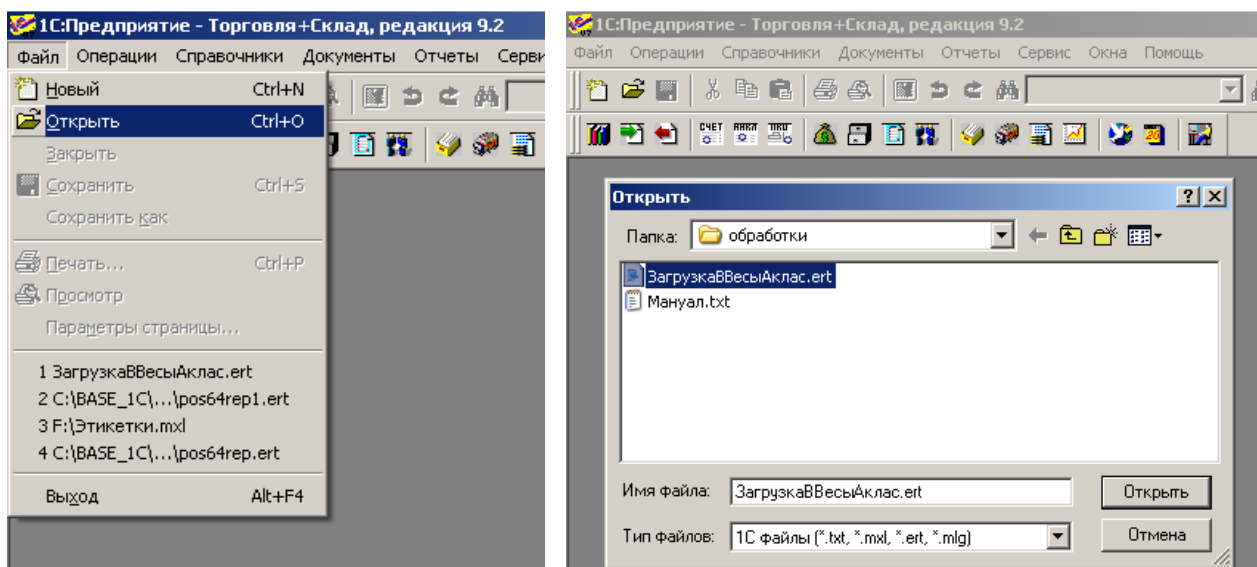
1С:Предприятие - Торговля+Склад, редакция 9.2

Файл Операции Справочники Документы Отчеты Серви

Новый Ctrl+N
Открыть Ctrl+O
Закрыть
Сохранить Ctrl+S
Сохранить как
Печать... Ctrl+P
Просмотр
Параметры страницы...
1 ЗагрузкаВВесыАклас.ert
2 C:\BASE_1C\...\pos64rep1.ert
3 F:\Этикетки.mxl
4 C:\BASE_1C\...\pos64rep.ert
Выход Alt+F4

1С:Предприятие - Торговля+Склад, редакция 9.2

Файл Операции Справочники Документы Отчеты Сервис Окна Помощь

СЧЕТ АККТ ТКК

Открыть ? X

Папка: обработки

ЗагрузкаВВесыАклас.ert
Мануал.txt

Имя файла: ЗагрузкаВВесыАклас.ert
Открыть
Тип файлов: 1С файлы (*.txt, *.mxl, *.ert, *.mlg)
Отмена